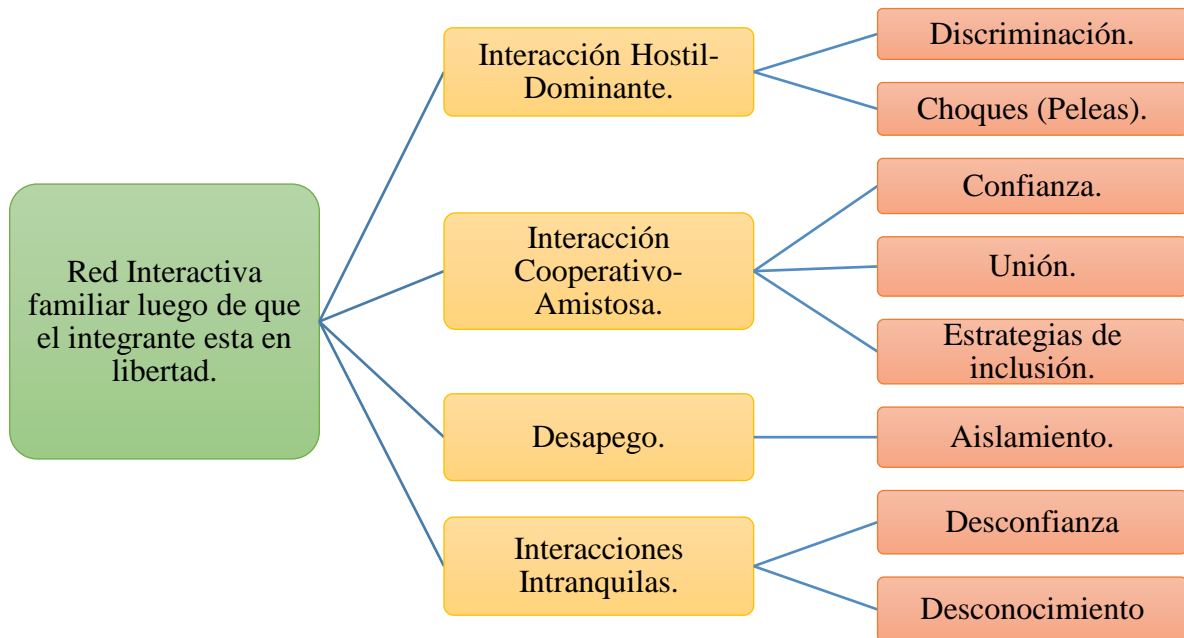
Red Interactiva familiar luego de que el integrante esta en libertad.

Interacción Hostil-Dominante.

Discriminación.

Choques (Peleas).

Interacción Cooperativo-Amistosa.

Confianza.

Unión.

Estrategias de inclusión.

Desapego.

Aislamiento.

Interacciones Intranquilas.

Desconfianza

Desconocimiento